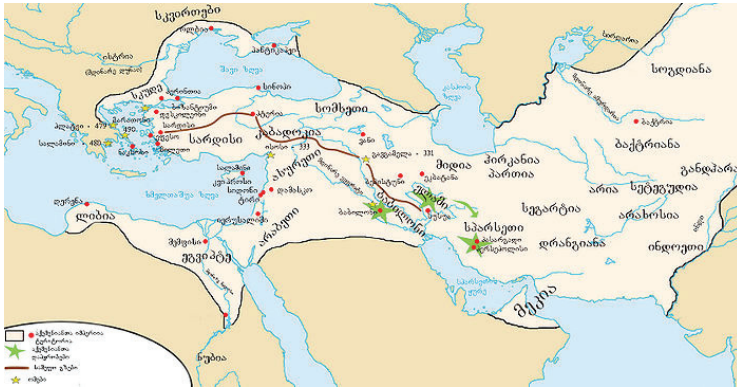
სკვითები
ოლბია
პანტიკაპეა
ილირია
მაკედონია
შავი ზღვა
სინოპი
სოგდიანა
სომხეთი
კაპადოკია
სარდისი
პლატეა - 479
მარათონი - 490
ათენი
სალამინი - 480
ისოსი - 333
გავგამელა - 331
მიდია
ჰირკანია
პართია
ბაქტრიანა
განდჰარა
არია
სატაგიდია
სუზიანა
ბაბილონი
ასურეთი
არაბეთი
სპარსეთი
პასარგადა
პერსეპოლისი
ეგვიპტე
ლიბია
დრანგიანა
არახოსია
ინდოეთი
გედროსია
მეკა
ნუბია
ხმელთაშუა ზღვა
ქურთისი
სამეფო გზა
ბრძოლა
აქემენიანთა იმპერია
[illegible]